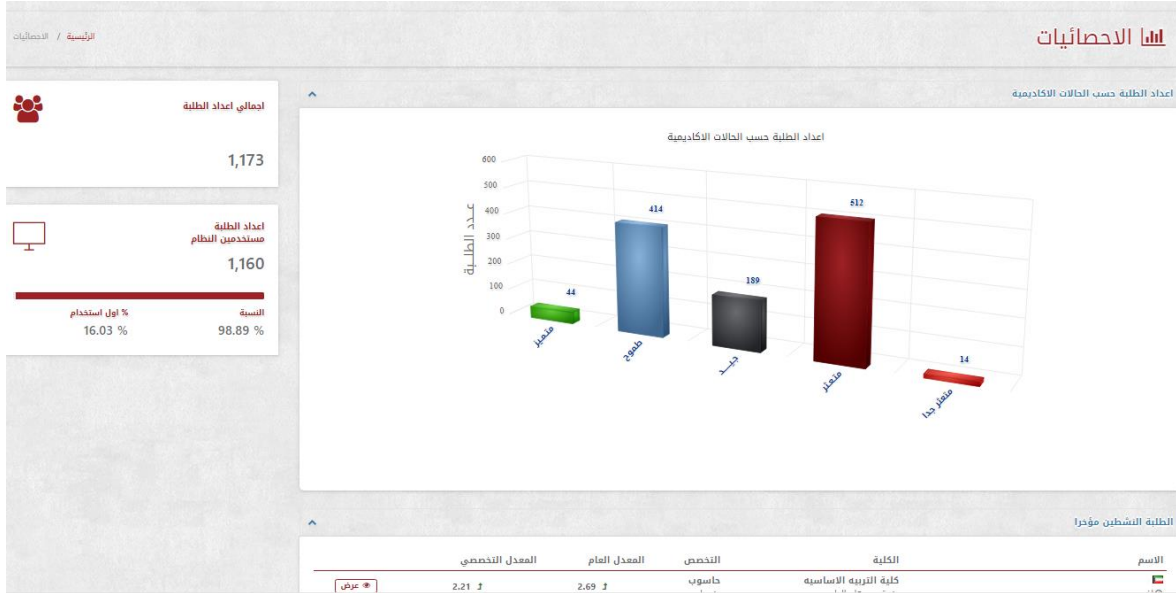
الاحصائيات

الرئيسية / الاحصائيات

اعداد الطلبة حسب الحالات الاكاديمية

اعداد الطلبة حسب الحالات الاكاديمية

عدد الطلبة

600
500
400
300
200
100
0

44
414
189
512
14

متميز
طموح
جيد
متعثر
متعثر جدا

اجمالي اعداد الطلبة

1,173

اعداد الطلبة
مستخدمين النظام

1,160

النسبة
98.89 %

% اول استخدام
16.03 %

الطلبة النشطين مؤخرا

| الاسم | الكلية | التخصص | المعدل العام | المعدل التخصصي | |
|---|---|---|---|---|---|
| | كلية التربيه الاساسيه | حاسوب | 2.69 | 2.21 | عرض |